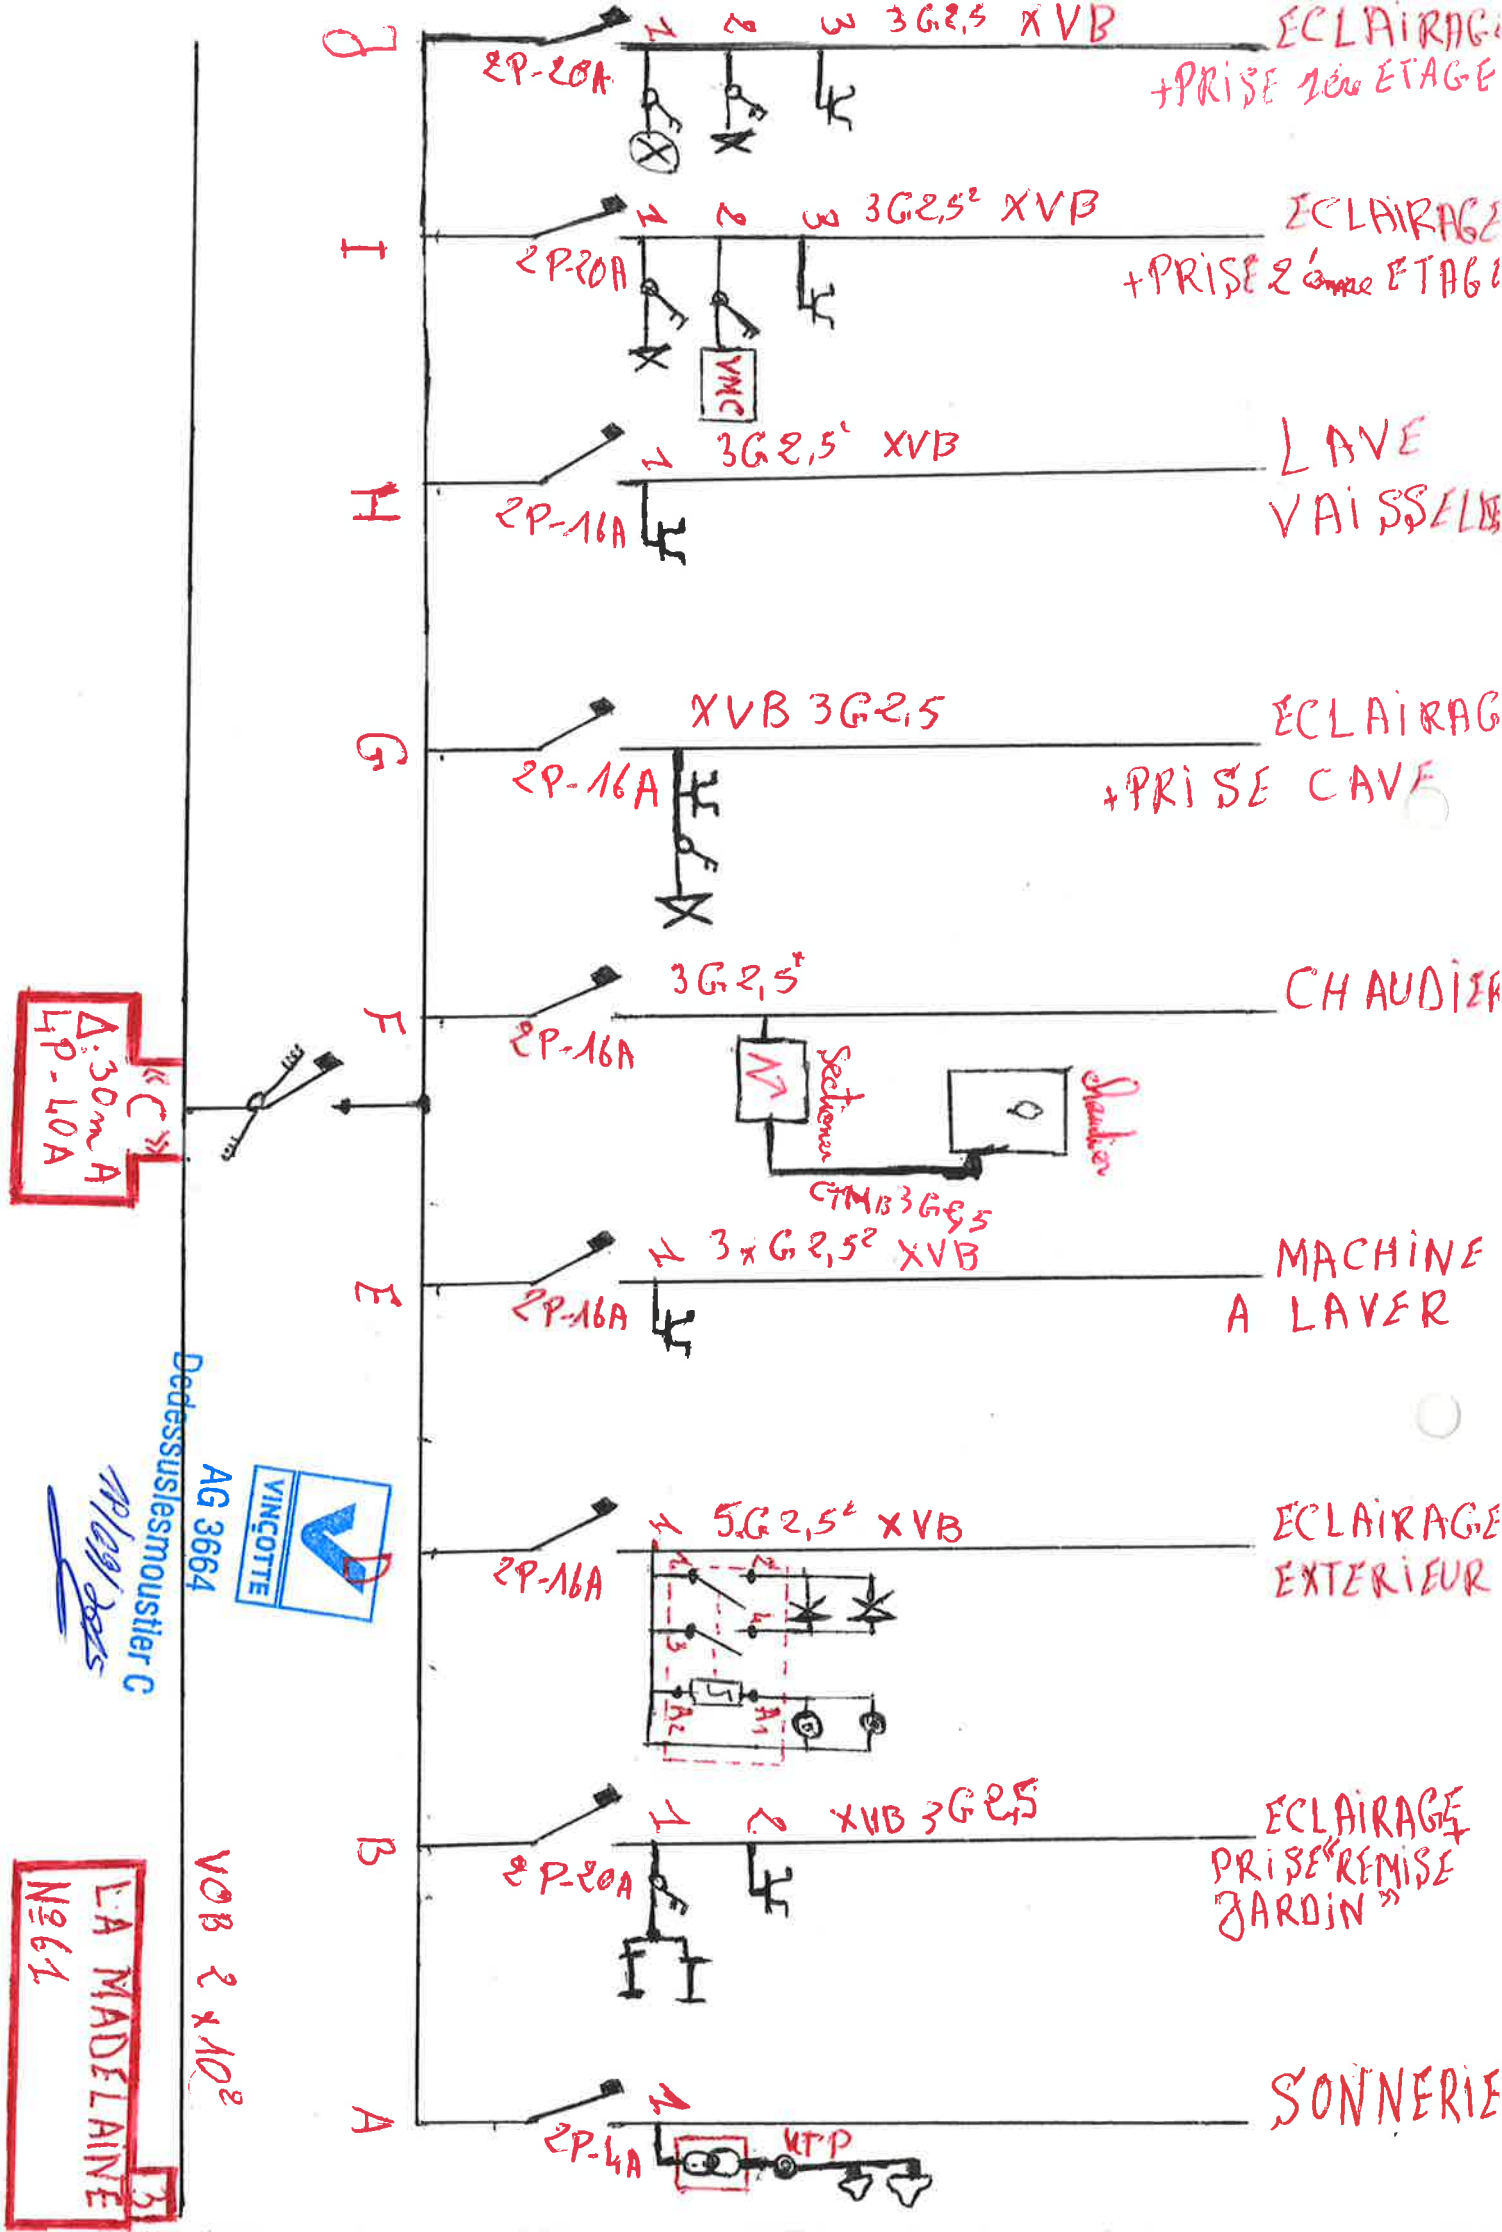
J
2P-20A
1 2 3 3G2,5 XVB
ECLAIRAGE +PRISE 1ère ETAGE

I
2P-20A
1 2 3 3G2,5² XVB
VMC
ECLAIRAGE +PRISE 2ème ETAGE

H
2P-16A
1 3G2,5² XVB
LAVE VAISSELLE

G
2P-16A
XVB 3G2,5
ECLAIRAGE +PRISE CAVE

F
2P-16A
3G2,5²
Sectionneur
Chaudière
CTMB 3G2,5
CHAUDIERE

« C »
Δ:30mA
4P-40A

E
2P-16A
1 3xG2,5² XVB
MACHINE A LAVER

Dedessuslesmoustier C
AG 3664
VINÇOTTE
D
11/09/2025

2P-16A
1 5G2,5² XVB
ECLAIRAGE EXTERIEUR

B
2P-20A
1 2 XVB 3G2,5
ECLAIRAGE PRISE «REMISE JARDIN»

VOB 2x10²
LA MADELAINE N°61
3

A
2P-4A
1
MTP
SONNERIE